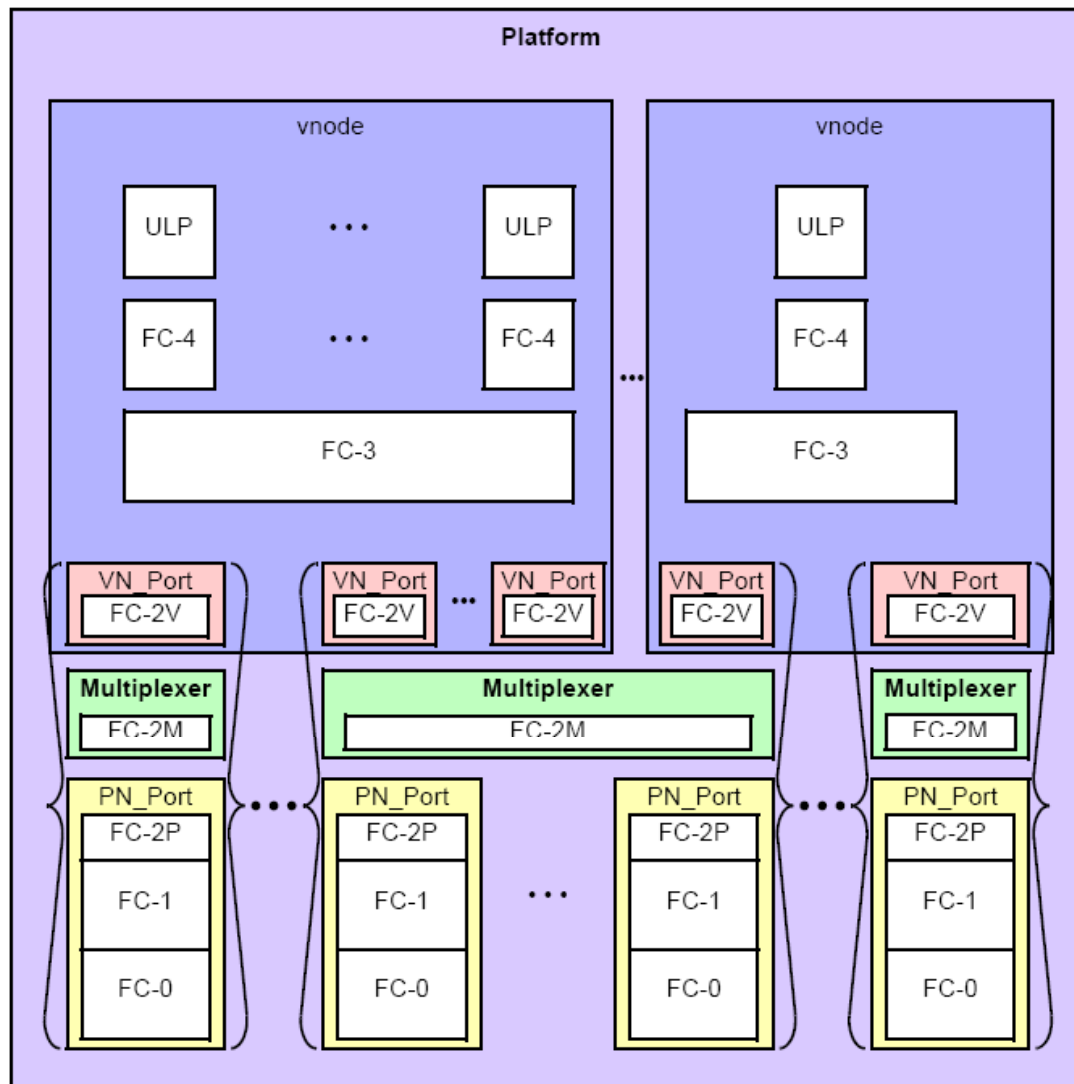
Platform

vnode

ULP

ULP

FC-4

FC-4

FC-3

vnode

ULP

FC-4

FC-3

VN_Port
FC-2V

VN_Port
FC-2V

VN_Port
FC-2V

VN_Port
FC-2V

VN_Port
FC-2V

Multiplexer
FC-2M

Multiplexer
FC-2M

Multiplexer
FC-2M

PN_Port
FC-2P
FC-1
FC-0

PN_Port
FC-2P
FC-1
FC-0

PN_Port
FC-2P
FC-1
FC-0

PN_Port
FC-2P
FC-1
FC-0